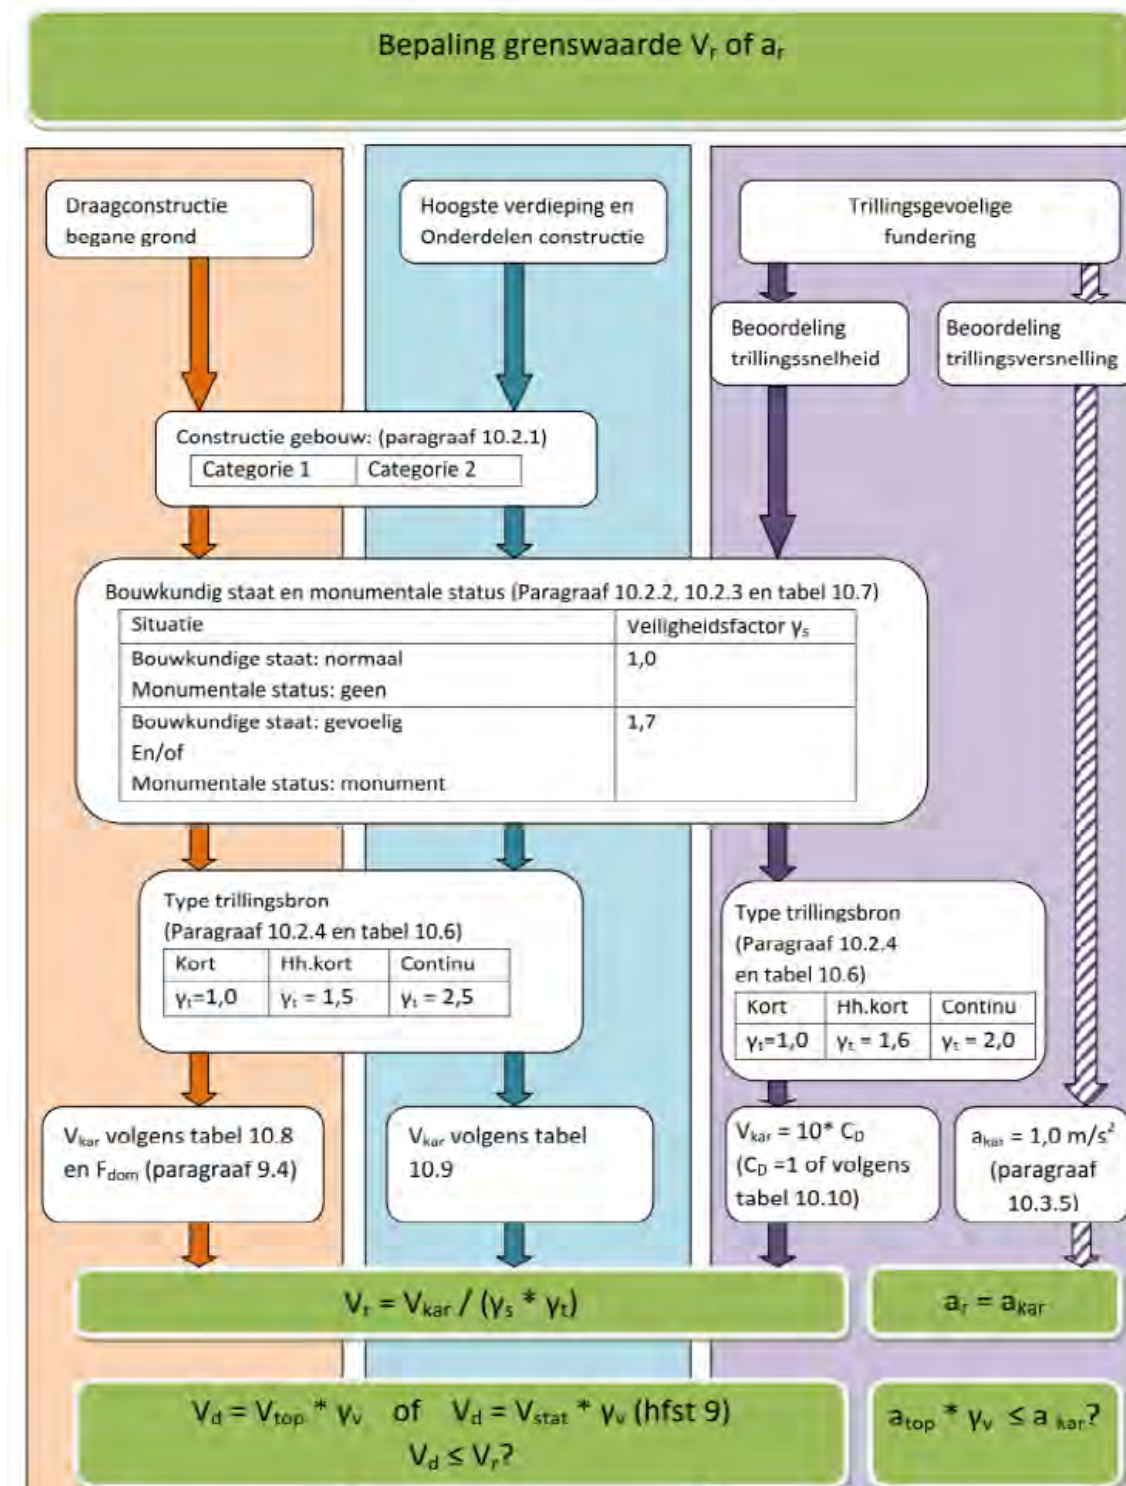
Bepaling grenswaarde $V_r$ of $a_r$

Draagconstructie begane grond

Hoogste verdieping en Onderdelen constructie

Trillingsgevoelige fundering

Beoordeling trillingssnelheid

Beoordeling trillingsversnelling

Constructie gebouw: (paragraaf 10.2.1)

| Categorie 1 | Categorie 2 |
|---|---|

Bouwkundig staat en monumentale status (Paragraaf 10.2.2, 10.2.3 en tabel 10.7)

| Situatie | Veiligheidsfactor $\gamma_s$ |
|---|---|
| Bouwkundige staat: normaal Monumentale status: geen | 1,0 |
| Bouwkundige staat: gevoelig En/of Monumentale status: monument | 1,7 |

Type trillingsbron (Paragraaf 10.2.4 en tabel 10.6)

| Kort | Hh.kort | Continu |
|---|---|---|
| $\gamma_t$=1,0 | $\gamma_t$ = 1,5 | $\gamma_t$ = 2,5 |

Type trillingsbron (Paragraaf 10.2.4 en tabel 10.6)

| Kort | Hh.kort | Continu |
|---|---|---|
| $\gamma_t$=1,0 | $\gamma_t$ = 1,6 | $\gamma_t$ = 2,0 |

$V_{kar}$ volgens tabel 10.8 en $F_{dom}$ (paragraaf 9.4)

$V_{kar}$ volgens tabel 10.9

$V_{kar}$ = 10* $C_D$ ($C_D$ =1 of volgens tabel 10.10)

$a_{kar}$ = 1,0 m/s$^2$ (paragraaf 10.3.5)

$V_r = V_{kar} / (\gamma_s * \gamma_t)$

$a_r = a_{kar}$

$V_d = V_{top} * \gamma_v$ of $V_d = V_{stat} * \gamma_v$ (hfst 9)
$V_d \leq V_r$?

$a_{top} * \gamma_v \leq a_{kar}$?